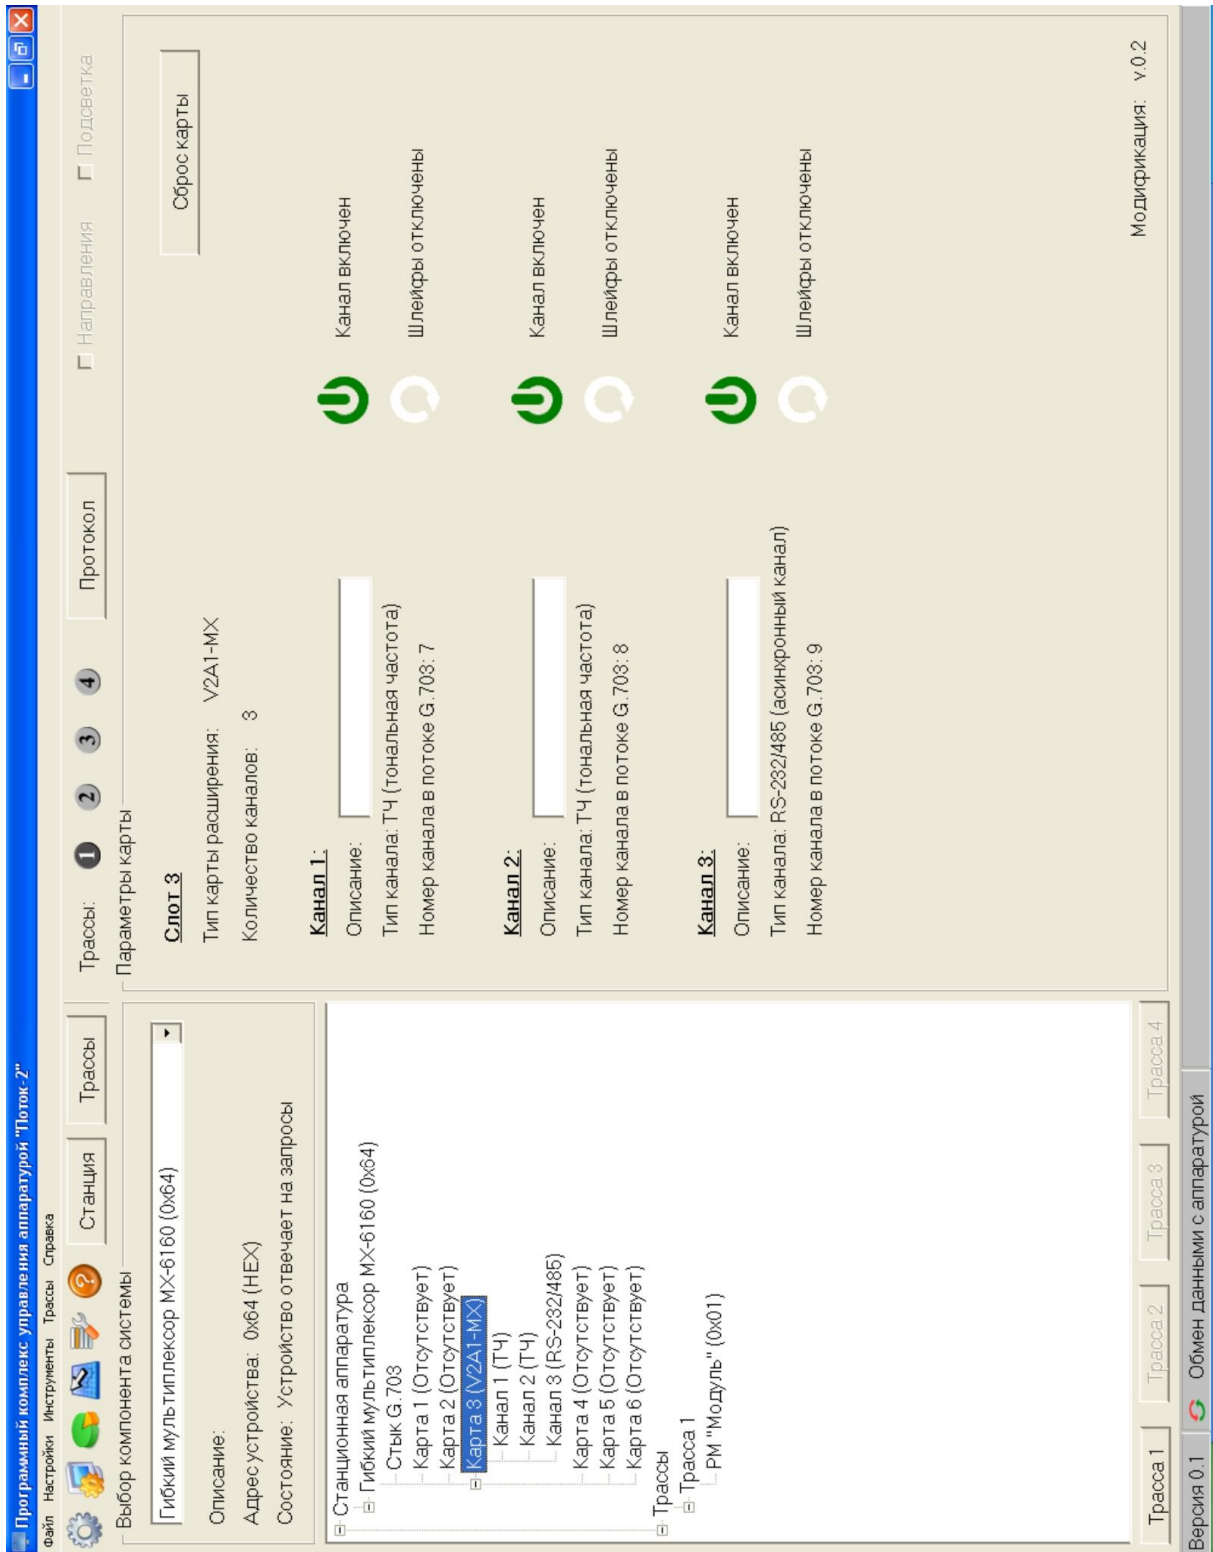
Программный комплекс управления аппаратурой "Поток-2"

Файл Настройки Инструменты Трассы Справка

Станция Трассы

Выбор компонента системы

Гибкий мультиплексор MX-6160 (0x64)

Описание:

Адрес устройства: 0x64 (HEX)

Состояние: Устройство отвечает на запросы

Станционная аппаратура
Гибкий мультиплексор MX-6160 (0x64)
Стык G.703
Карта 1 (Отсутствует)
Карта 2 (Отсутствует)
Карта 3 (V2A1-MX)
Канал 1 (ТЧ)
Канал 2 (ТЧ)
Канал 3 (RS-232/485)
Карта 4 (Отсутствует)
Карта 5 (Отсутствует)
Карта 6 (Отсутствует)
Трассы
Трасса 1
РМ "Модуль" (0x01)

Трасса 1 Трасса 2 Трасса 3 Трасса 4

Трассы: 1 2 3 4 Протокол

Направления Подсветка

Параметры карты

Слот 3

Тип карты расширения: V2A1-MX

Количество каналов: 3

Сброс карты

Канал 1:

Описание:

Тип канала: ТЧ (тональная частота)

Номер канала в потоке G.703: 7

Канал включен

Шлейфы отключены

Канал 2:

Описание:

Тип канала: ТЧ (тональная частота)

Номер канала в потоке G.703: 8

Канал включен

Шлейфы отключены

Канал 3:

Описание:

Тип канала: RS-232/485 (асинхронный канал)

Номер канала в потоке G.703: 9

Канал включен

Шлейфы отключены

Модификация: v.0.2

Версия 0.1 Обмен данными с аппаратурой